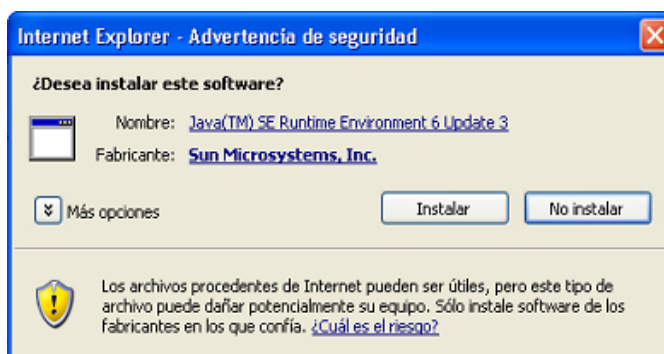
Internet Explorer - Advertencia de seguridad

¿Desea instalar este software?

Nombre: Java(TM) SE Runtime Environment 6 Update 3

Fabricante: Sun Microsystems, Inc.

Más opciones

Instalar

No instalar

Los archivos procedentes de Internet pueden ser útiles, pero este tipo de archivo puede dañar potencialmente su equipo. Sólo instale software de los fabricantes en los que confía. ¿Cuál es el riesgo?